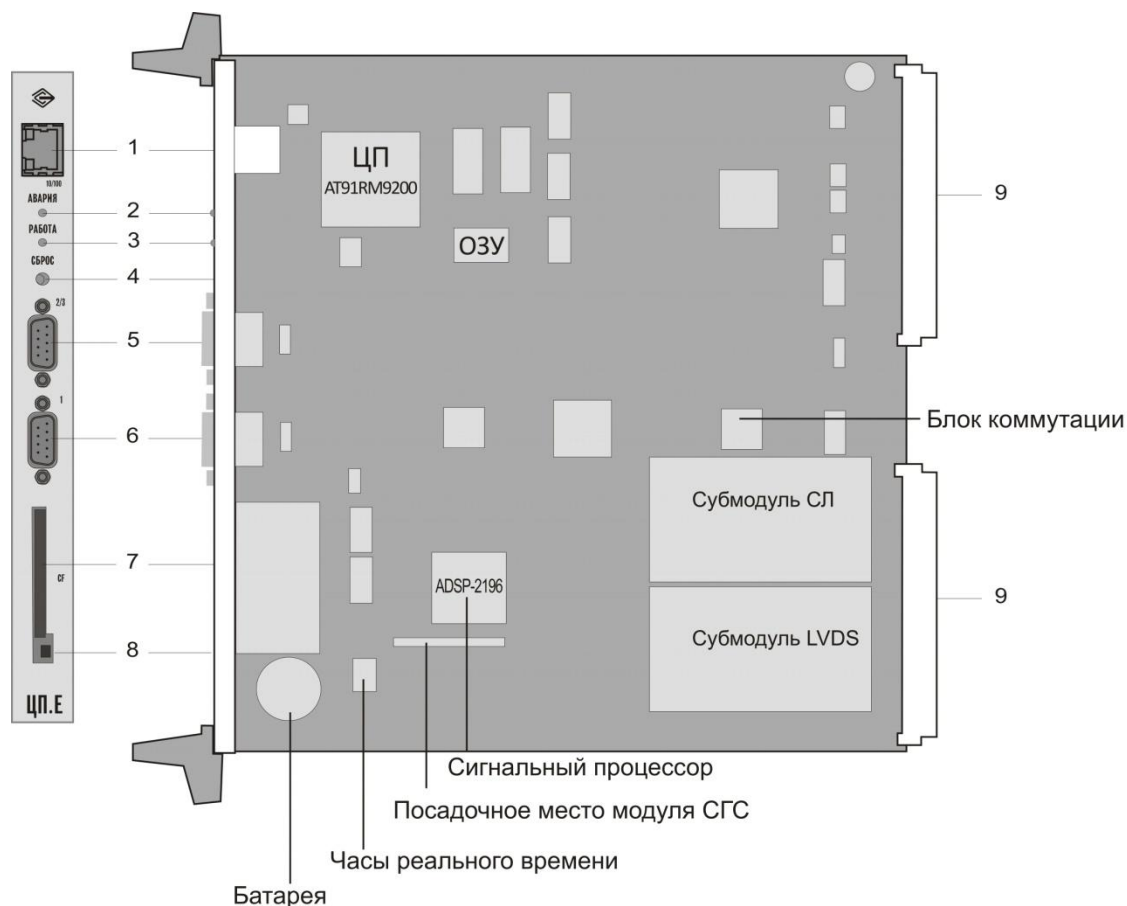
10/100
АВАРИЯ
РАБОТА
СБРОС
2/3
1
CF
ЦП.Е

1
2
3
4
5
6
7
8

ЦП
AT91RM9200
ОЗУ
ADSP-2196
Субмодуль СЛ
Субмодуль LVDS

9
Блок коммутации
9

Сигнальный процессор
Посадочное место модуля СГС
Часы реального времени
Батарея